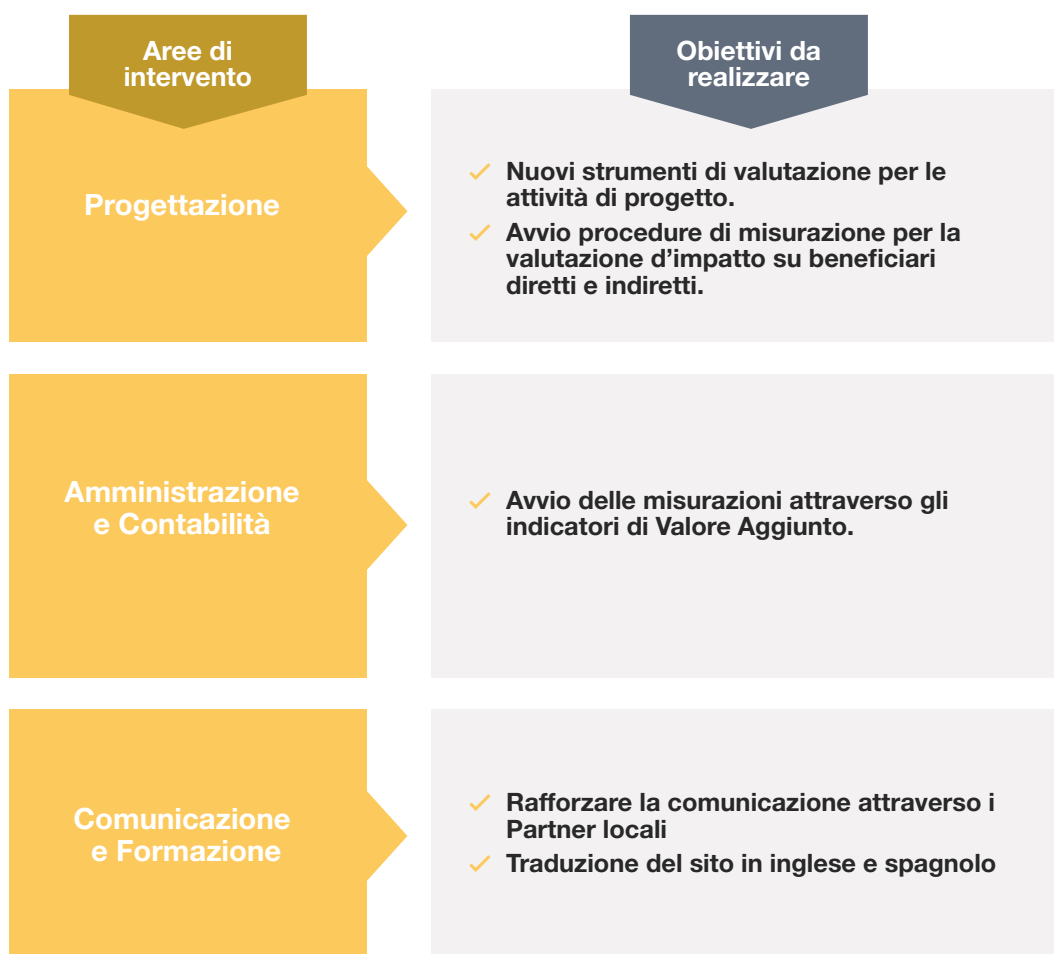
Aree di intervento

Obiettivi da realizzare

Progettazione

✓ Nuovi strumenti di valutazione per le attività di progetto.

✓ Avvio procedure di misurazione per la valutazione d'impatto su beneficiari diretti e indiretti.

Amministrazione e Contabilità

✓ Avvio delle misurazioni attraverso gli indicatori di Valore Aggiunto.

Comunicazione e Formazione

✓ Rafforzare la comunicazione attraverso i Partner locali

✓ Traduzione del sito in inglese e spagnolo